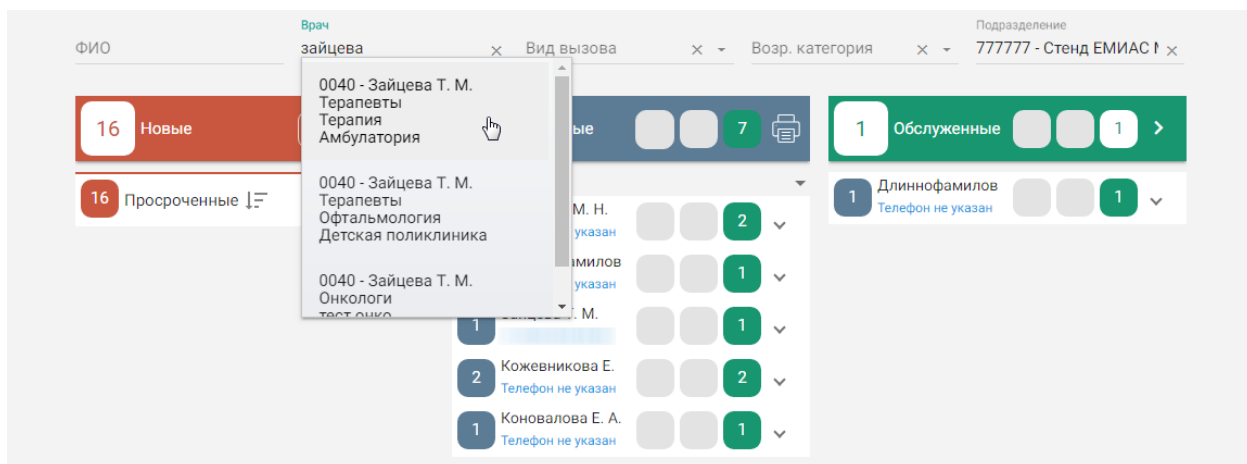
ФИО

Врач
зайцева ×

Вид вызова × ▾

Возр. категория × ▾

Подразделение
777777 - Стенд ЕМИАС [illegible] ×

0040 - Зайцева Т. М.
Терапевты
Терапия
Амбулатория

0040 - Зайцева Т. М.
Терапевты
Офтальмология
Детская поликлиника

0040 - Зайцева Т. М.
Онкологи
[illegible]

16 Новые

16 Просроченные

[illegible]ые 7

1 Обслуженные 1

1 Длиннофамилов
Телефон не указан 1

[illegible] М. Н.
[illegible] указан 2

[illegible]амилов
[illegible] указан 1

1 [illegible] М.
1

2 Кожевникова Е.
Телефон не указан 2

1 Коновалова Е. А.
Телефон не указан 1